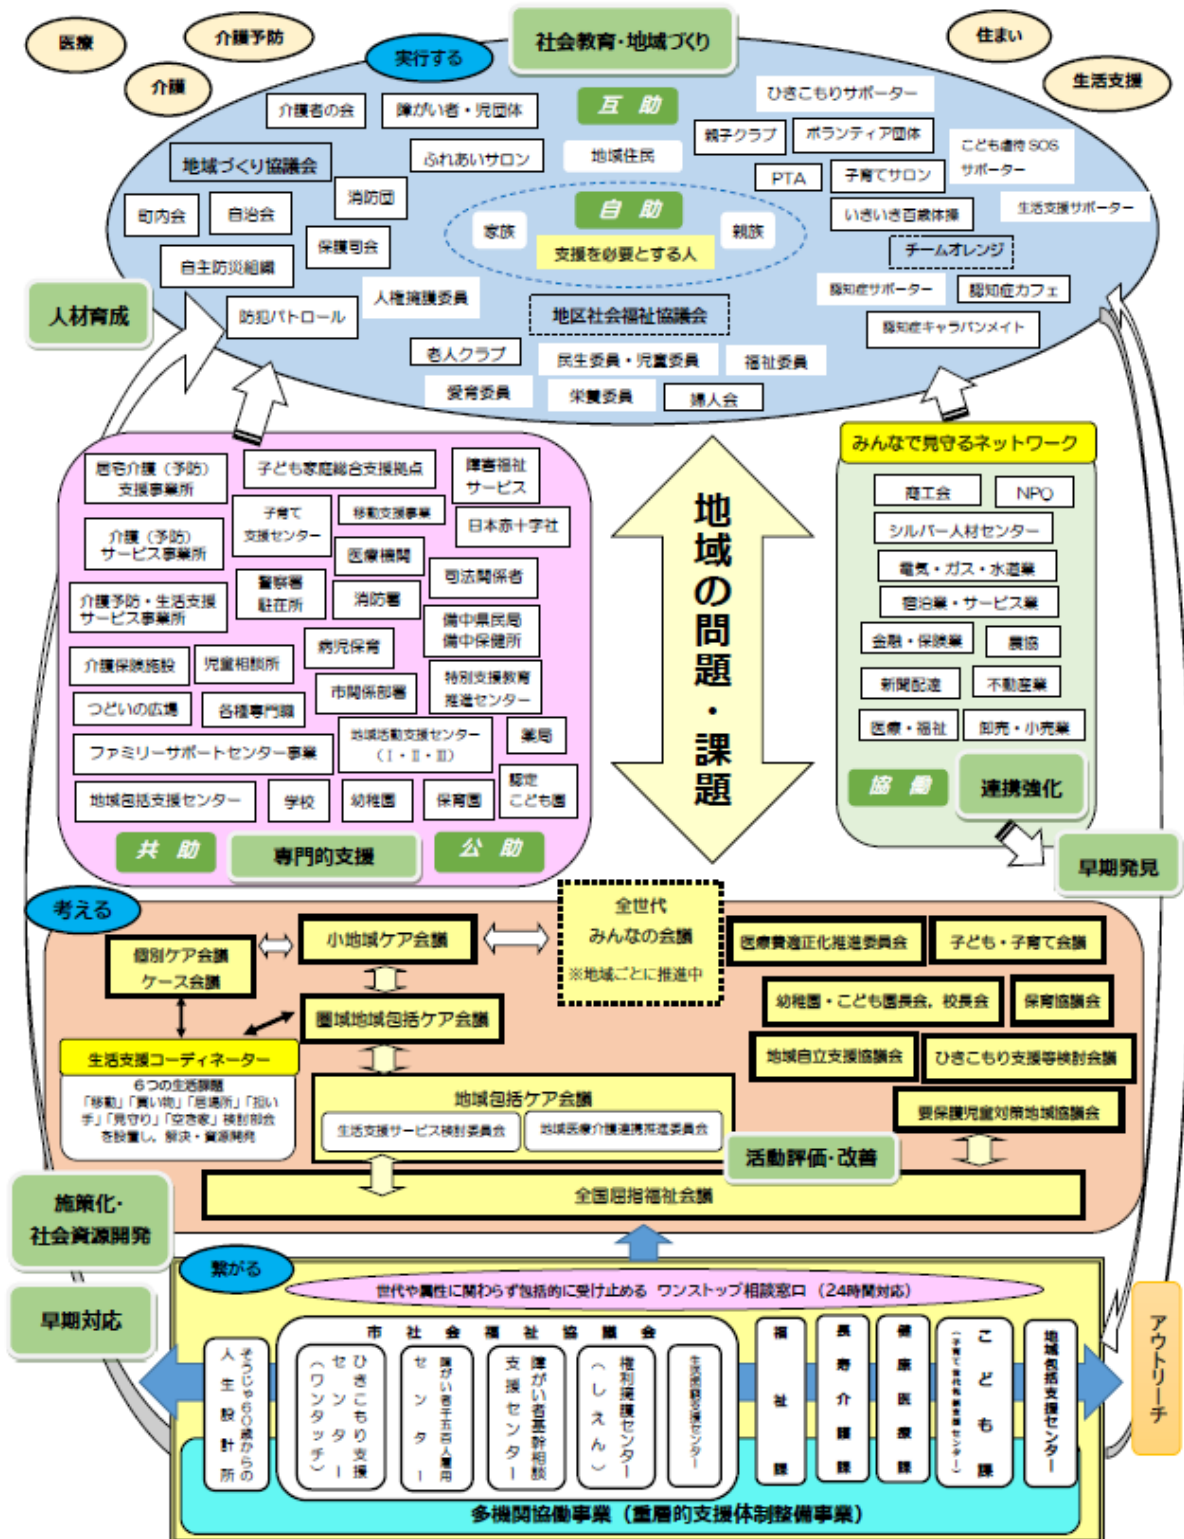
医療
介護予防
介護
社会教育・地域づくり
住まい
生活支援
実行する
介護者の会
障がい者・児団体
互　助
ひきこもりサポーター
親子クラブ
ボランティア団体
こども虐待 SOS サポーター
地域づくり協議会
ふれあいサロン
地域住民
PTA
子育てサロン
町内会
自治会
消防団
自　助
いきいき百歳体操
生活支援サポーター
家族
親族
支援を必要とする人
チームオレンジ
保護司会
自主防災組織
認知症サポーター
認知症カフェ
人材育成
防犯パトロール
人権擁護委員
地区社会福祉協議会
認知症キャラバンメイト
老人クラブ
民生委員・児童委員
福祉委員
愛育委員
栄養委員
婦人会

居宅介護（予防）支援事業所
子ども家庭総合支援拠点
障害福祉サービス
子育て支援センター
移動支援事業
日本赤十字社
介護（予防）サービス事業所
医療機関
司法関係者
介護予防・生活支援サービス事業所
警察署駐在所
消防署
備中県民局 備中保健所
介護保険施設
児童相談所
病児保育
特別支援教育推進センター
つどいの広場
各種専門職
市関係部署
地域活動支援センター（Ⅰ・Ⅱ・Ⅲ）
ファミリーサポートセンター事業
薬局
地域包括支援センター
学校
幼稚園
保育園
認定こども園
共　助
専門的支援
公　助

地域の問題・課題

みんなで見守るネットワーク
商工会
NPO
シルバー人材センター
電気・ガス・水道業
宿泊業・サービス業
金融・保険業
農協
新聞配達
不動産業
医療・福祉
卸売・小売業
協　働
連携強化
早期発見

考える
全世代 みんなの会議 ※地域ごとに推進中
個別ケア会議 ケース会議
小地域ケア会議
医療費適正化推進委員会
子ども・子育て会議
圏域地域包括ケア会議
幼稚園・こども園長会、校長会
保育協議会
生活支援コーディネーター
6つの生活課題 「移動」「買い物」「居場所」「担い手」「見守り」「空き家」検討部会を設置し、解決・資源開発
地域自立支援協議会
ひきこもり支援等検討会議
地域包括ケア会議
生活支援サービス検討委員会
地域医療介護連携推進委員会
要保護児童対策地域協議会
活動評価・改善
施策化・社会資源開発
全国屈指福祉会議
繋がる
早期対応
世代や属性に関わらず包括的に受け止める　ワンストップ相談窓口（24時間対応）
市　社　会　福　祉　協　議　会
そうじゃ60歳からの人生設計所
ひきこもり支援センター（ワンタッチ）
障がい者千五百人雇用センター
障がい者基幹相談支援センター
権利擁護センター（しえん）
生活困窮支援センター
福祉課
長寿介護課
健康医療課
こども課（子育て世代包括支援センター）
地域包括支援センター
アウトリーチ
多機関協働事業（重層的支援体制整備事業）